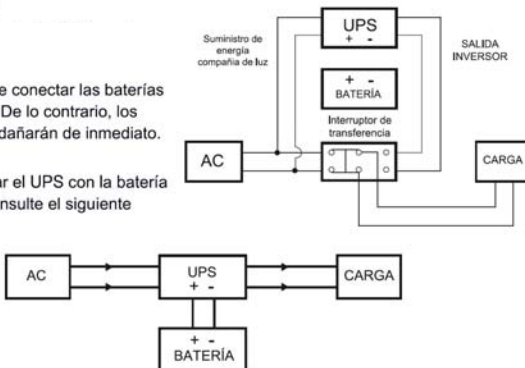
e conectar las baterías
De lo contrario, los
dañarán de inmediato.

r el UPS con la batería
nsulte el siguiente

Suministro de energía compañía de luz

UPS
+ -

SALIDA
INVERSOR

+ -
BATERÍA

Interruptor de transferencia

AC

CARGA

AC

UPS
+ -

CARGA

+ -
BATERÍA